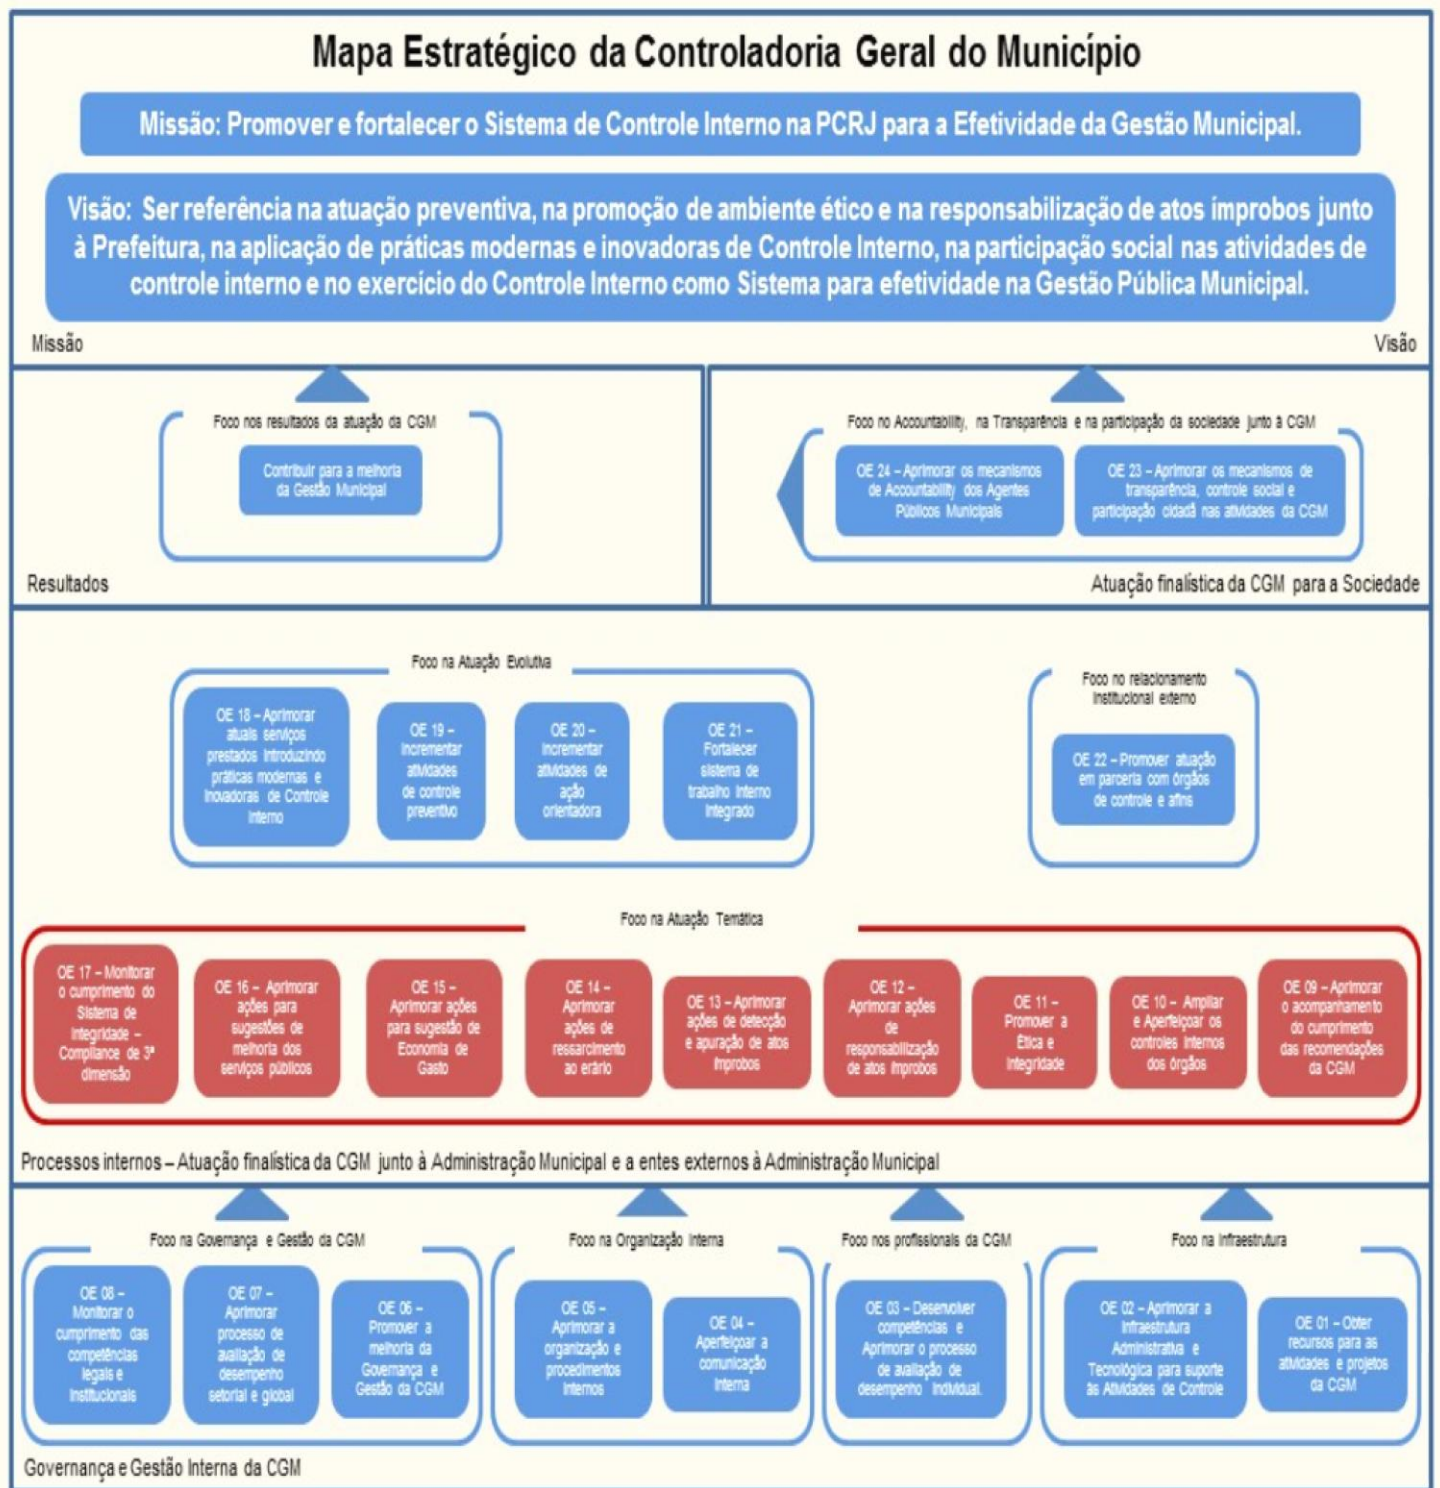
Mapa Estratégico da Controladoria Geral do Município

Missão: Promover e fortalecer o Sistema de Controle Interno na PCRJ para a Efetividade da Gestão Municipal.

Visão: Ser referência na atuação preventiva, na promoção de ambiente ético e na responsabilização de atos ímprobos junto à Prefeitura, na aplicação de práticas modernas e inovadoras de Controle Interno, na participação social nas atividades de controle interno e no exercício do Controle Interno como Sistema para efetividade na Gestão Pública Municipal.

Missão

Visão

Foco nos resultados da atuação da CGM

Contribuir para a melhoria da Gestão Municipal

Resultados

Foco no Accountability, na Transparência e na participação da sociedade junto à CGM

OE 24 – Aprimorar os mecanismos de Accountability dos Agentes Públicos Municipais

OE 23 – Aprimorar os mecanismos de transparência, controle social e participação cidadã nas atividades da CGM

Atuação finalística da CGM para a Sociedade

Foco na Atuação Evolutiva

OE 18 – Aprimorar atuais serviços prestados introduzindo práticas modernas e inovadoras de Controle Interno

OE 19 – Incrementar atividades de controle preventivo

OE 20 – Incrementar atividades de ação orientadora

OE 21 – Fortalecer sistema de trabalho interno integrado

Foco no relacionamento institucional externo

OE 22 – Promover atuação em parceria com órgãos de controle e afins

Foco na Atuação Temática

OE 17 – Monitorar o cumprimento do Sistema de Integridade – Compliance de 3ª dimensão

OE 16 – Aprimorar ações para sugestões de melhoria dos serviços públicos

OE 15 – Aprimorar ações para sugestão de Economia de Gasto

OE 14 – Aprimorar ações de ressarcimento ao erário

OE 13 – Aprimorar ações de detecção e apuração de atos ímprobos

OE 12 – Aprimorar ações de responsabilização de atos ímprobos

OE 11 – Promover a Ética e Integridade

OE 10 – Ampliar e Aperfeiçoar os controles internos dos órgãos

OE 09 – Aprimorar o acompanhamento do cumprimento das recomendações da CGM

Processos internos – Atuação finalística da CGM junto à Administração Municipal e a entes externos à Administração Municipal

Foco na Governança e Gestão da CGM

OE 08 – Monitorar o cumprimento das competências legais e institucionais

OE 07 – Aprimorar processo de avaliação de desempenho setorial e global

OE 06 – Promover a melhoria da Governança e Gestão da CGM

Foco na Organização Interna

OE 05 – Aprimorar a organização e procedimentos internos

OE 04 – Aperfeiçoar a comunicação interna

Foco nos profissionais da CGM

OE 03 – Desenvolver competências e Aprimorar o processo de avaliação de desempenho individual.

Foco na Infraestrutura

OE 02 – Aprimorar a Infraestrutura Administrativa e Tecnológica para suporte às Atividades de Controle

OE 01 – Obter recursos para as atividades e projetos da CGM

Governança e Gestão Interna da CGM